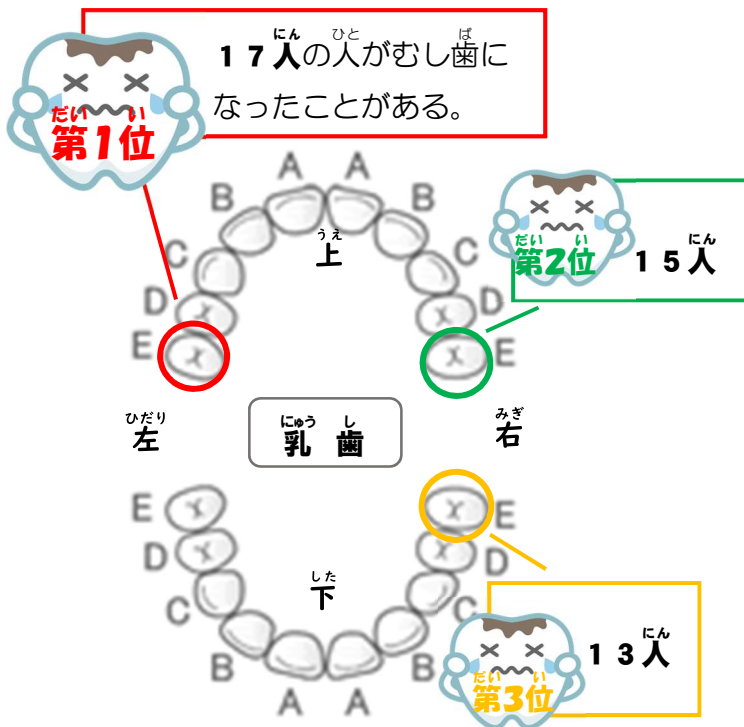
だい い
第1位

１７人(にん)の人(ひと)がむし歯(ば)になったことがある。

A A
B B
C C
D D
E E

上(うえ)

だい い
第2位 １５人(にん)

左(ひだり)

乳歯(にゅうし)

右(みぎ)

E E
D D
C C
B B
A A

下(した)

だい い
第3位 １３人(にん)